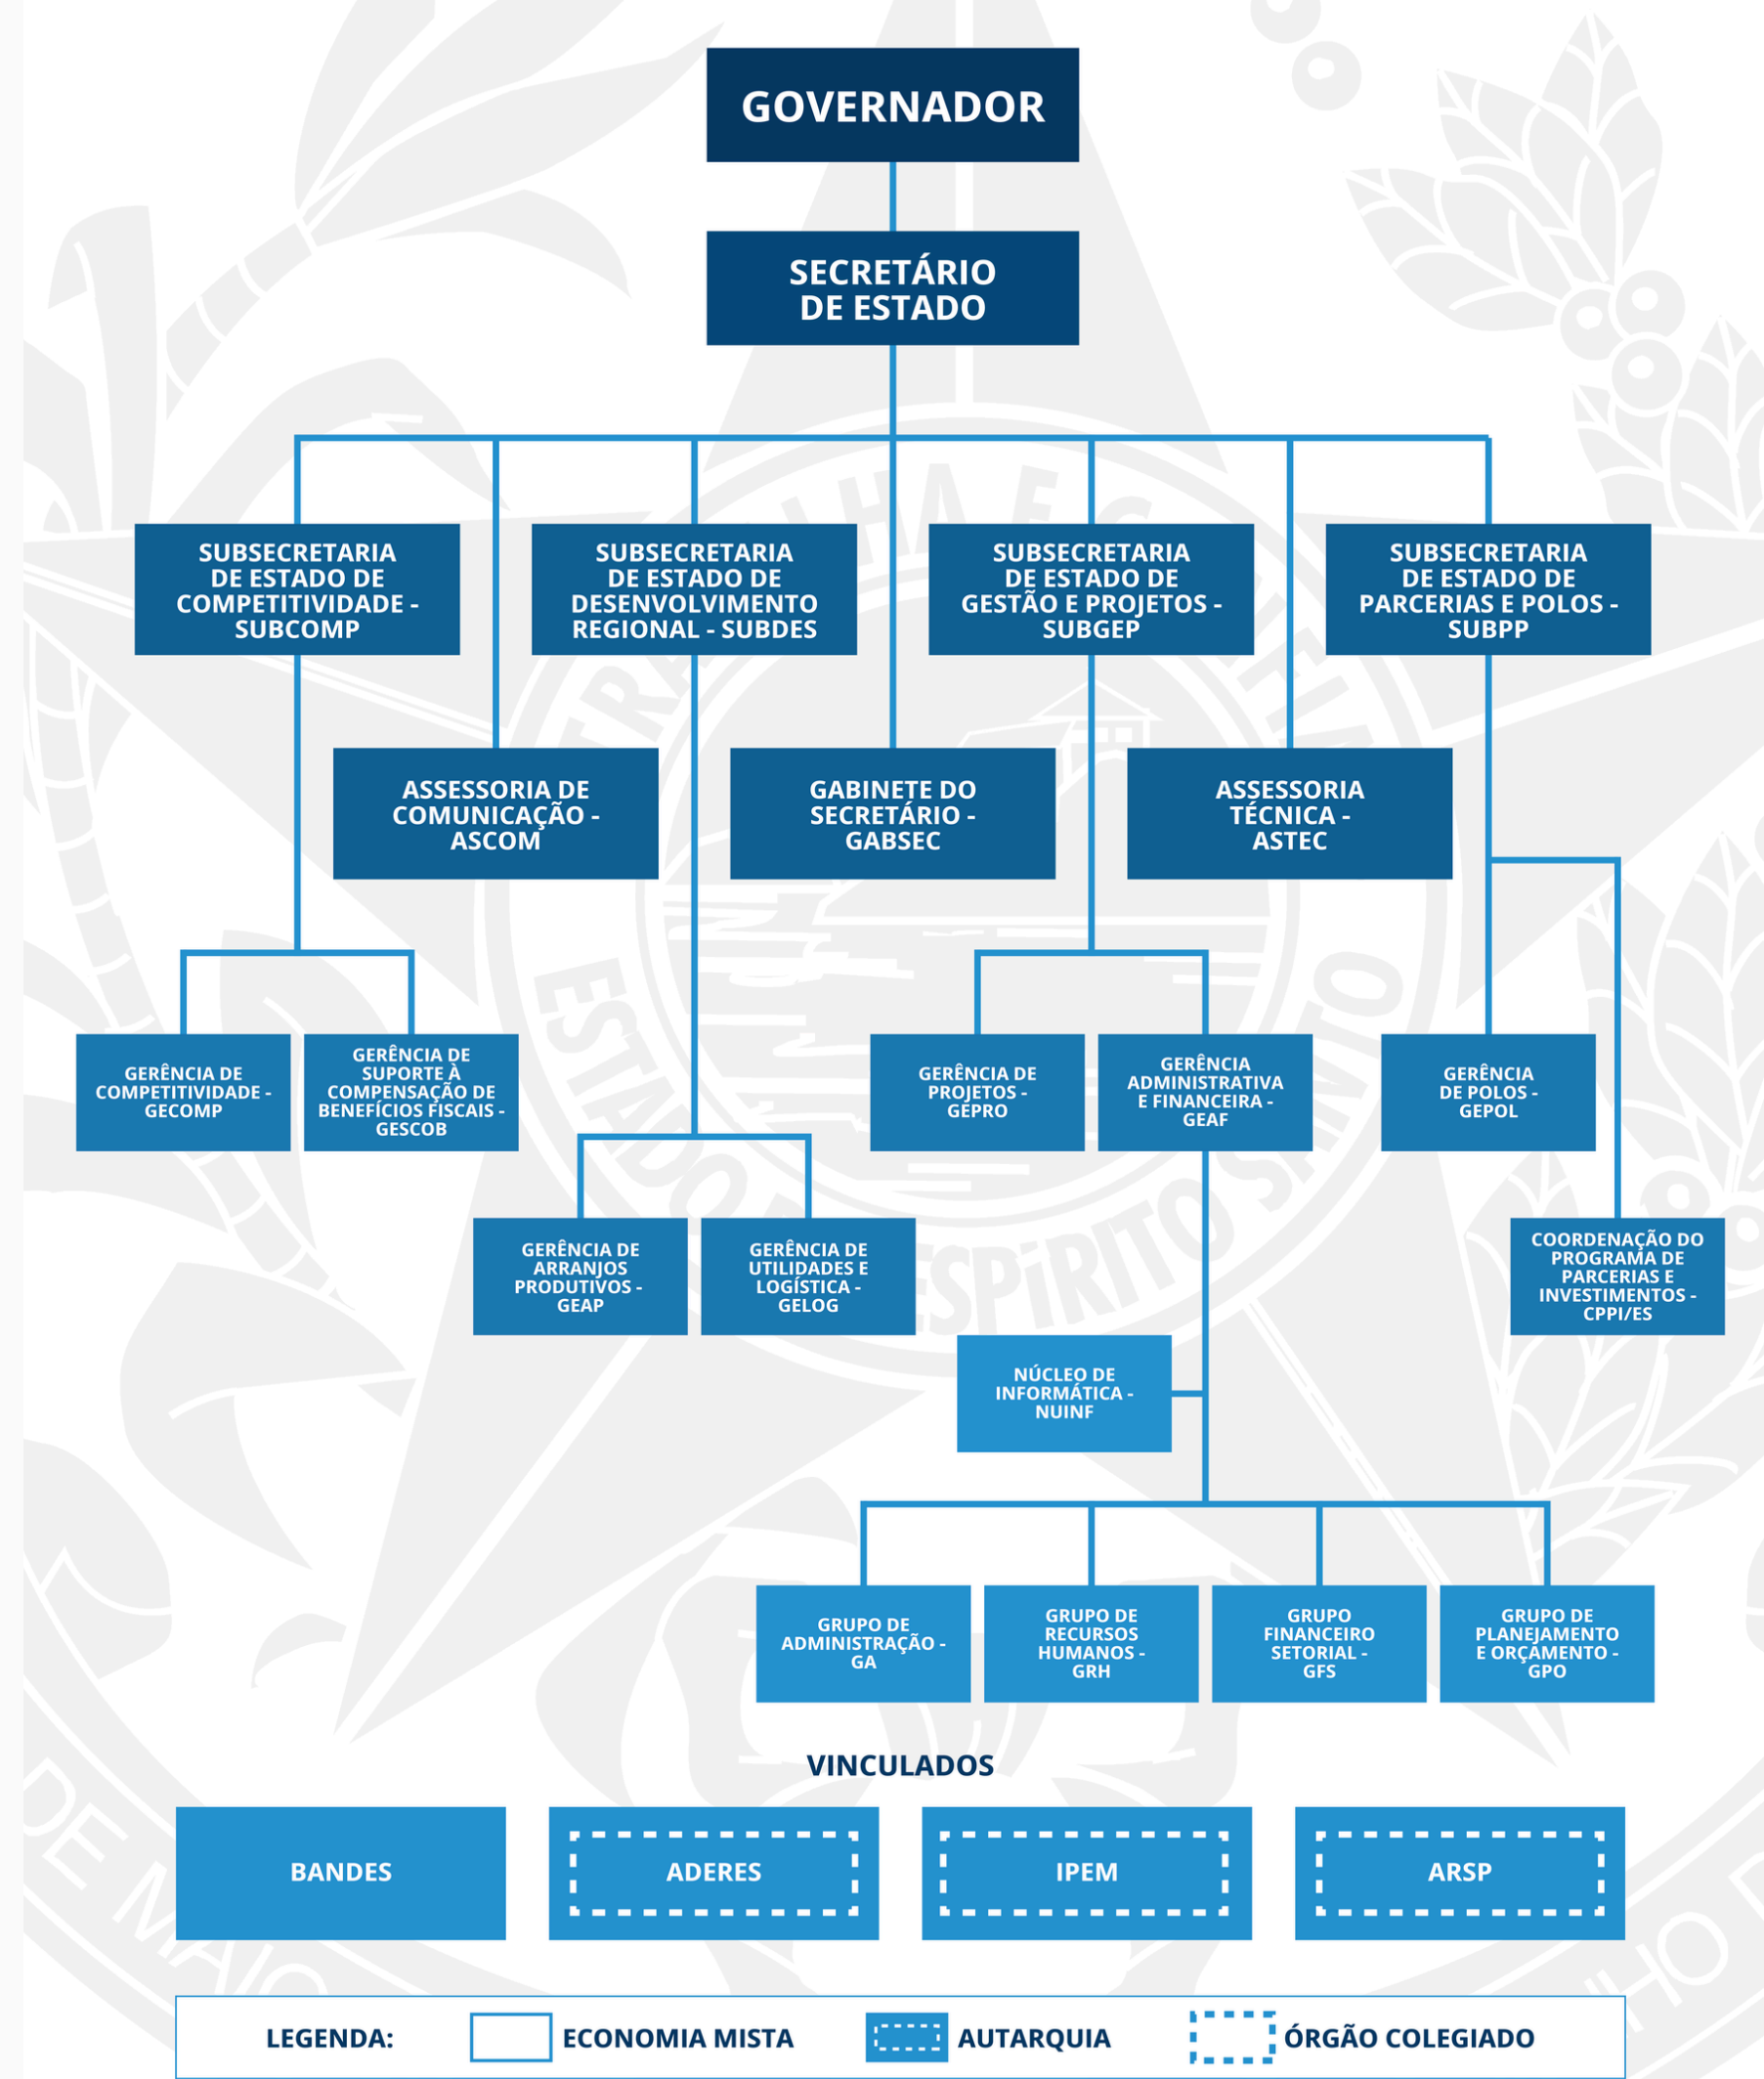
GOVERNADOR

SECRETÁRIO DE ESTADO

SUBSECRETARIA DE ESTADO DE COMPETITIVIDADE - SUBCOMP

SUBSECRETARIA DE ESTADO DE DESENVOLVIMENTO REGIONAL - SUBDES

SUBSECRETARIA DE ESTADO DE GESTÃO E PROJETOS - SUBGEP

SUBSECRETARIA DE ESTADO DE PARCERIAS E POLOS - SUBPP

ASSESSORIA DE COMUNICAÇÃO - ASCOM

GABINETE DO SECRETÁRIO - GABSEC

ASSESSORIA TÉCNICA - ASTEC

GERÊNCIA DE COMPETITIVIDADE - GECOMP

GERÊNCIA DE SUPORTE À COMPENSAÇÃO DE BENEFÍCIOS FISCAIS - GESCOB

GERÊNCIA DE PROJETOS - GEPRO

GERÊNCIA ADMINISTRATIVA E FINANCEIRA - GEAF

GERÊNCIA DE POLOS - GEPOL

GERÊNCIA DE ARRANJOS PRODUTIVOS - GEAP

GERÊNCIA DE UTILIDADES E LOGÍSTICA - GELOG

COORDENAÇÃO DO PROGRAMA DE PARCERIAS E INVESTIMENTOS - CPPI/ES

NÚCLEO DE INFORMÁTICA - NUINF

GRUPO DE ADMINISTRAÇÃO - GA

GRUPO DE RECURSOS HUMANOS - GRH

GRUPO FINANCEIRO SETORIAL - GFS

GRUPO DE PLANEJAMENTO E ORÇAMENTO - GPO

VINCULADOS

BANDES

ADERES

IPEM

ARSP

LEGENDA: ECONOMIA MISTA AUTARQUIA ÓRGÃO COLEGIADO